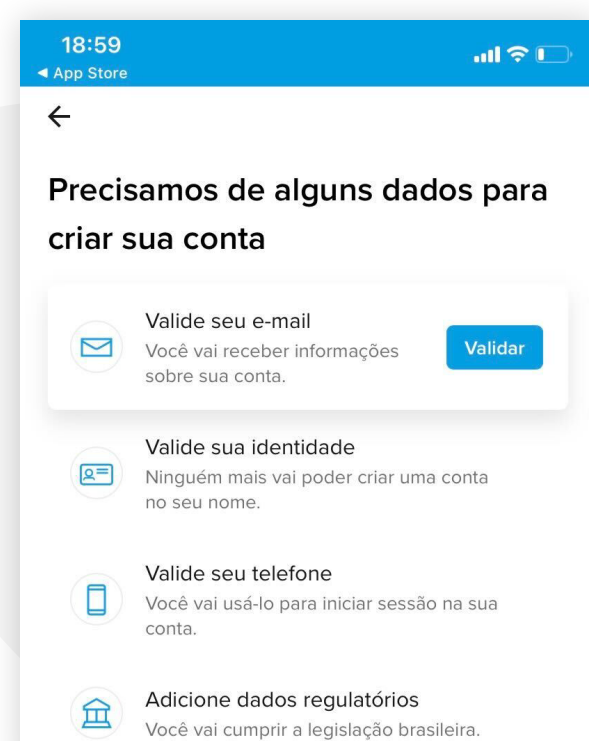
18:59
◀ App Store

←

Precisamos de alguns dados para criar sua conta

Valide seu e-mail
Você vai receber informações sobre sua conta.
Validar

Valide sua identidade
Ninguém mais vai poder criar uma conta no seu nome.

Valide seu telefone
Você vai usá-lo para iniciar sessão na sua conta.

Adicione dados regulatórios
Você vai cumprir a legislação brasileira.